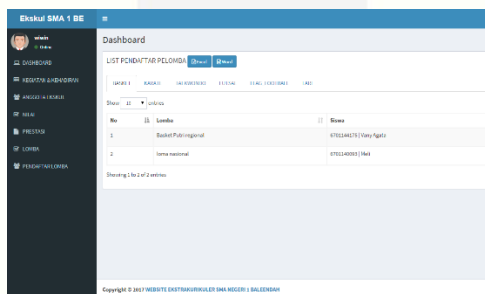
Ekskul SMA 1 BE
≡
wiwin
● Online
DASHBOARD
KEGIATAN & JADWAL
ANGGOTA EKSKUL
NILAI
PRESTASI
LOMBA
PENDAFTAR LOMBA

Dashboard

LIST PENDAFTAR PELOMBA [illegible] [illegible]

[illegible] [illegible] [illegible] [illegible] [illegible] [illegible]

Show 10 ▾ entries

| No | Lomba | Siswa |
|---|---|---|
| 1 | Basket Pobrinsional | 6701144175 \| Vany Agata |
| 2 | lomba nasional | 6701140093 \| Meli |

Showing 1 to 2 of 2 entries

Copyright © 2017 WEBSITE EKSTRAKURIKULER SMA NEGERI 1 BALEENDAH